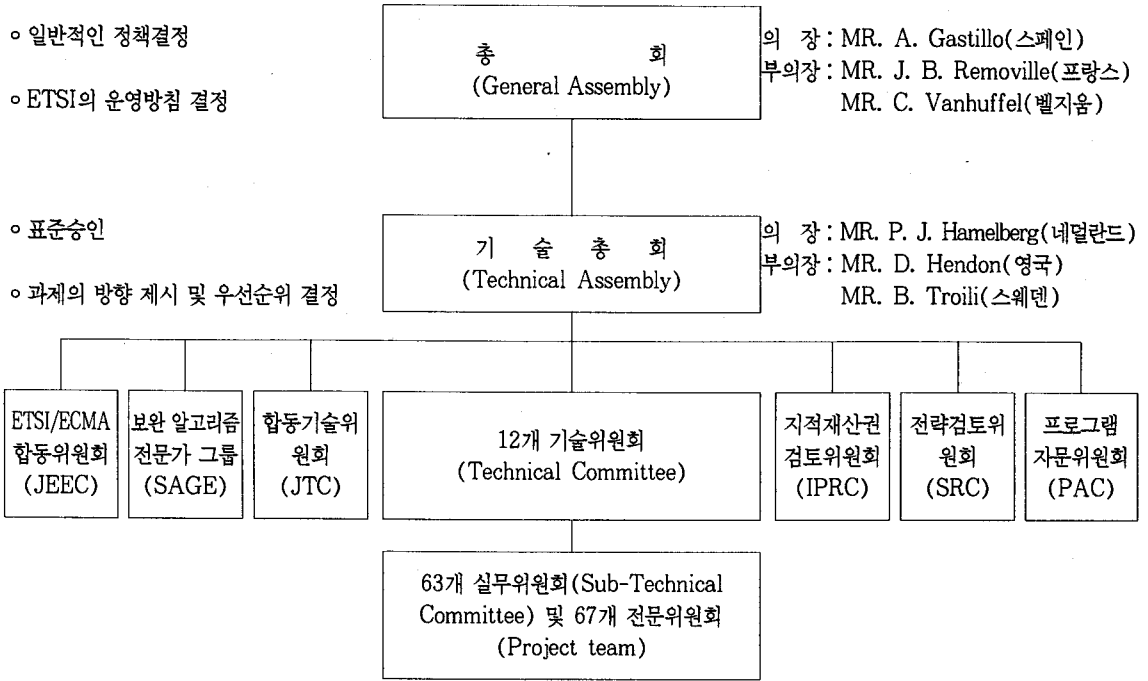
◦ 일반적인 정책결정

◦ ETSI의 운영방침 결정

총 회
(General Assembly)

의 장 : MR. A. Gastillo(스페인)
부의장 : MR. J. B. Removille(프랑스)
MR. C. Vanhuffel(벨지움)

◦ 표준승인

◦ 과제의 방향 제시 및 우선순위 결정

기 술 총 회
(Technical Assembly)

의 장 : MR. P. J. Hamelberg(네덜란드)
부의장 : MR. D. Hendon(영국)
MR. B. Troili(스웨덴)

ETSI/ECMA 합동위원회 (JEEC)

보완 알고리즘 전문가 그룹 (SAGE)

합동기술위원회 (JTC)

12개 기술위원회 (Technical Committee)

지적재산권 검토위원회 (IPRC)

전략검토위원회 (SRC)

프로그램 자문위원회 (PAC)

63개 실무위원회(Sub-Technical Committee) 및 67개 전문위원회 (Project team)